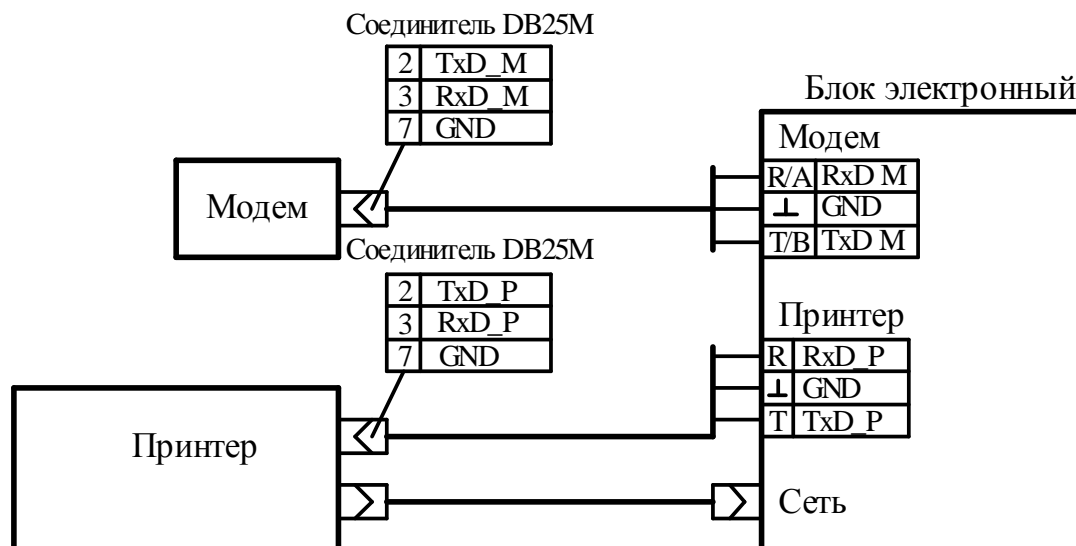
Соединитель DB25M

| 2 | TxD_M |
|---|---|
| 3 | RxD_M |
| 7 | GND |

Блок электронный

Модем

| R/A | RxD M |
|---|---|
| ⊥ | GND |
| T/B | TxD M |

Модем

Соединитель DB25M

| 2 | TxD_P |
|---|---|
| 3 | RxD_P |
| 7 | GND |

Принтер

| R | RxD_P |
|---|---|
| ⊥ | GND |
| T | TxD_P |

Принтер

Сеть